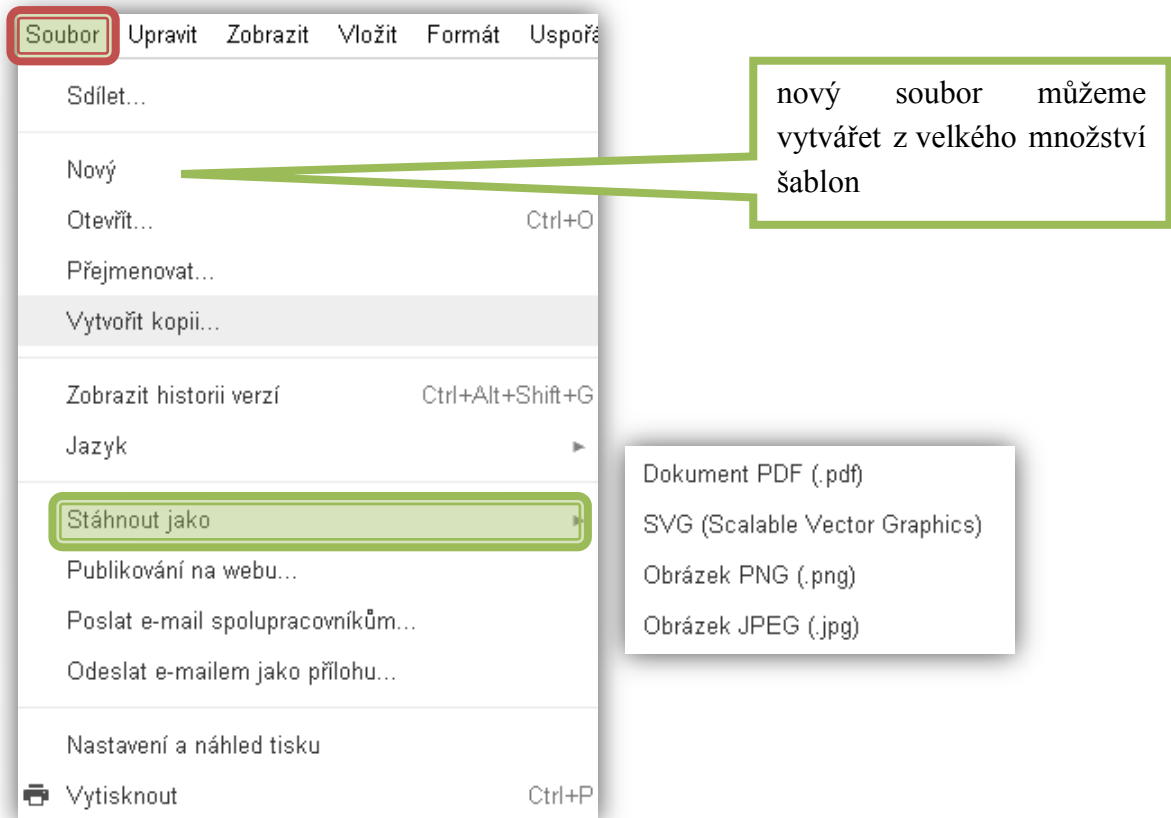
Soubor Upravit Zobrazit Vložit Formát Uspořá

Sdílet...

Nový

Otevřít... Ctrl+O

Přejmenovat...

Vytvořit kopii...

Zobrazit historii verzí Ctrl+Alt+Shift+G

Jazyk ►

Stáhnout jako ►

Publikování na webu...

Poslat e-mail spolupracovníkům...

Odeslat e-mailem jako přílohu...

Nastavení a náhled tisku

Vytisknout Ctrl+P

nový soubor můžeme vytvářet z velkého množství šablon

Dokument PDF (.pdf)

SVG (Scalable Vector Graphics)

Obrázek PNG (.png)

Obrázek JPEG (.jpg)